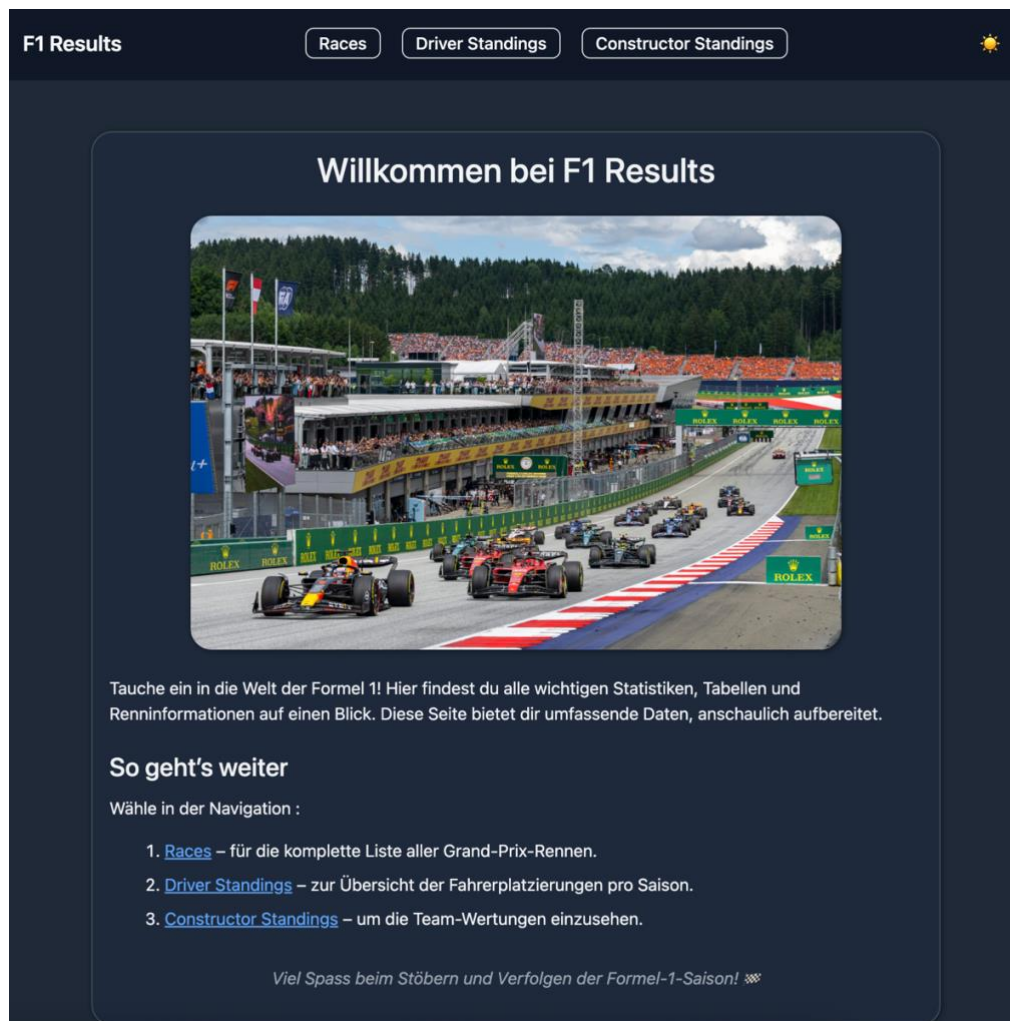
F1 Results

Races Driver Standings Constructor Standings

Willkommen bei F1 Results

ROLEX ROLEX ROLEX ROLEX ROLEX

Tauche ein in die Welt der Formel 1! Hier findest du alle wichtigen Statistiken, Tabellen und Renninformationen auf einen Blick. Diese Seite bietet dir umfassende Daten, anschaulich aufbereitet.

So geht’s weiter

Wähle in der Navigation :

1. Races – für die komplette Liste aller Grand-Prix-Rennen.
2. Driver Standings – zur Übersicht der Fahrerplatzierungen pro Saison.
3. Constructor Standings – um die Team-Wertungen einzusehen.

Viel Spass beim Stöbern und Verfolgen der Formel-1-Saison! 🏁